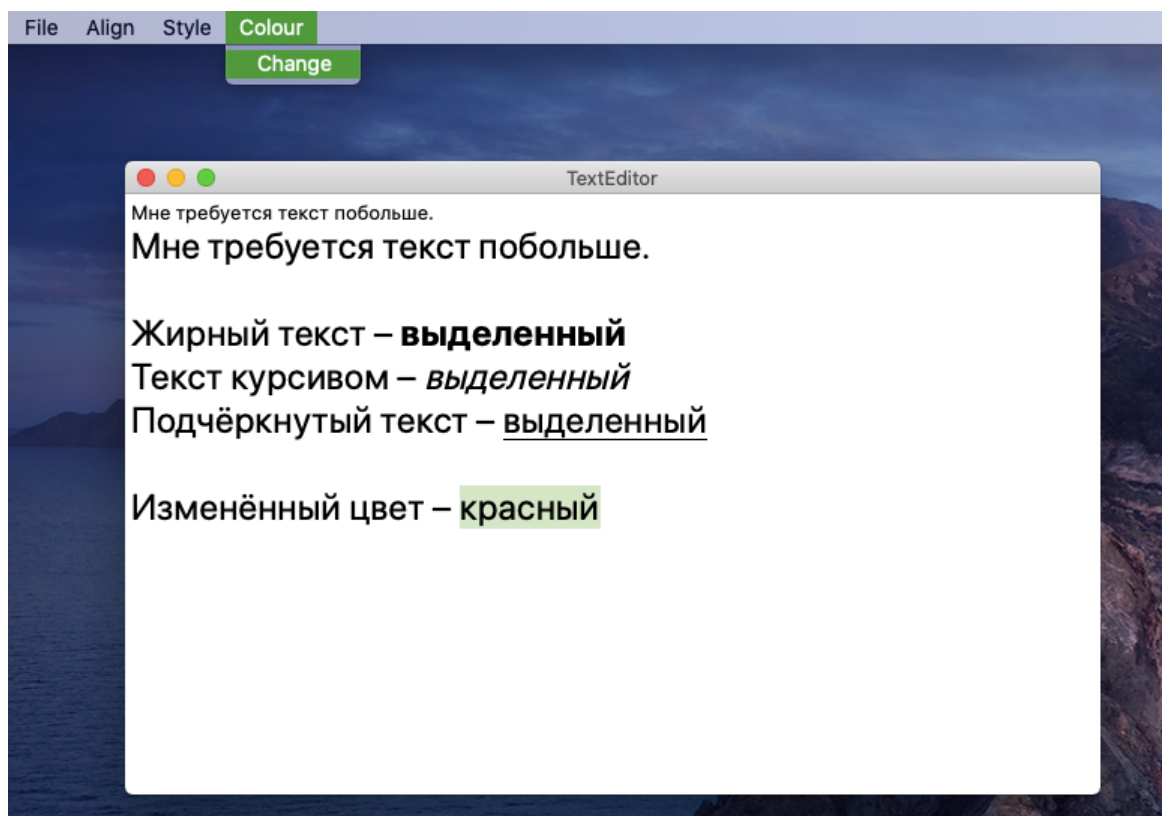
File Align Style Colour
Change

TextEditor

Мне требуется текст побольше.
Мне требуется текст побольше.

Жирный текст – **выделенный**
Текст курсивом – *выделенный*
Подчёркнутый текст – выделенный

Изменённый цвет – красный